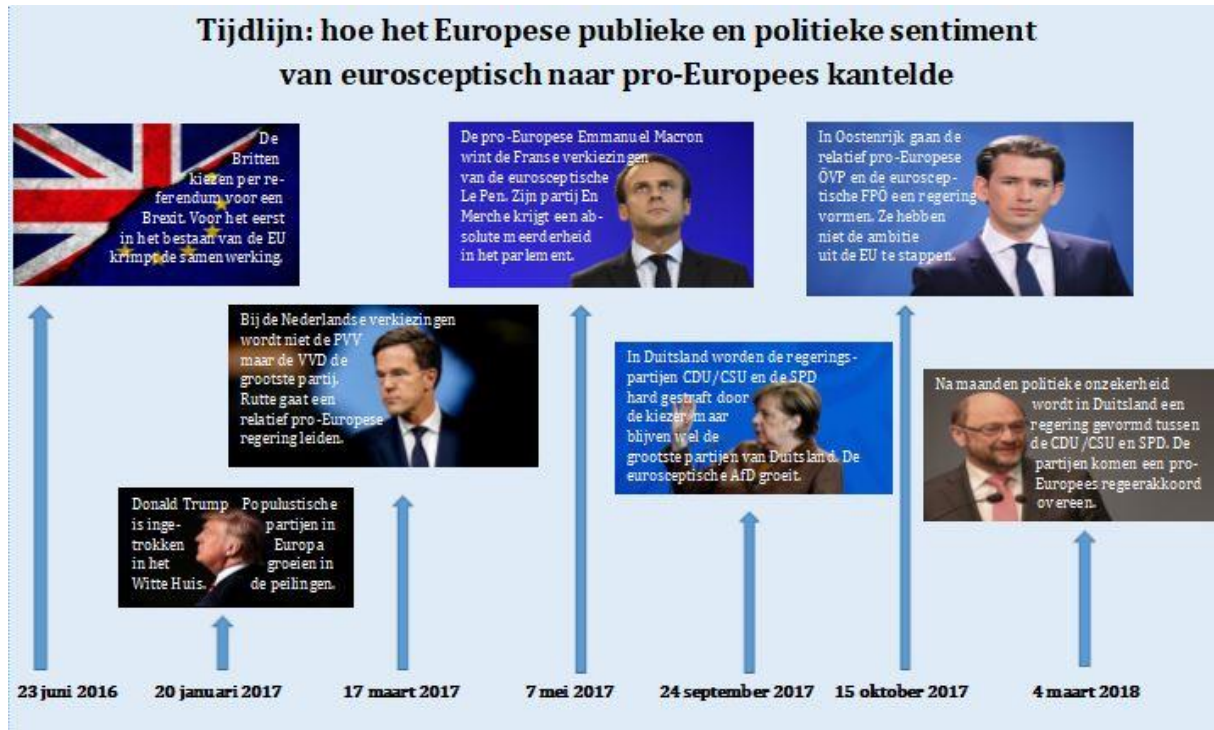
Tijdlijn: hoe het Europese publieke en politieke sentiment van eurosceptisch naar pro-Europees kantelde

De Britten kiezen per referendum voor een Brexit. Voor het eerst in het bestaan van de EU krimpt de samenwerking.

Donald Trump is ingetrokken in het Witte Huis. Populistische partijen in Europa groeien in de peilingen.

Bij de Nederlandse verkiezingen wordt niet de PVV maar de VVD de grootste partij. Rutte gaat een relatief pro-Europese regering leiden.

De pro-Europese Emmanuel Macron wint de Franse verkiezingen van de eurosceptische Le Pen. Zijn partij En Merche krijgt een absolute meerderheid in het parlement.

In Duitsland worden de regeringspartijen CDU/CSU en de SPD hard gestraft door de kiezer maar blijven wel de grootste partijen van Duitsland. De eurosceptische AfD groeit.

In Oostenrijk gaan de relatief pro-Europese ÖVP en de eurosceptische FPÖ een regering vormen. Ze hebben niet de ambitie uit de EU te stappen.

Na maanden politieke onzekerheid wordt in Duitsland een regering gevormd tussen de CDU/CSU en SPD. De partijen komen een pro-Europees regeerakkoord overeen.

23 juni 2016
20 januari 2017
17 maart 2017
7 mei 2017
24 september 2017
15 oktober 2017
4 maart 2018